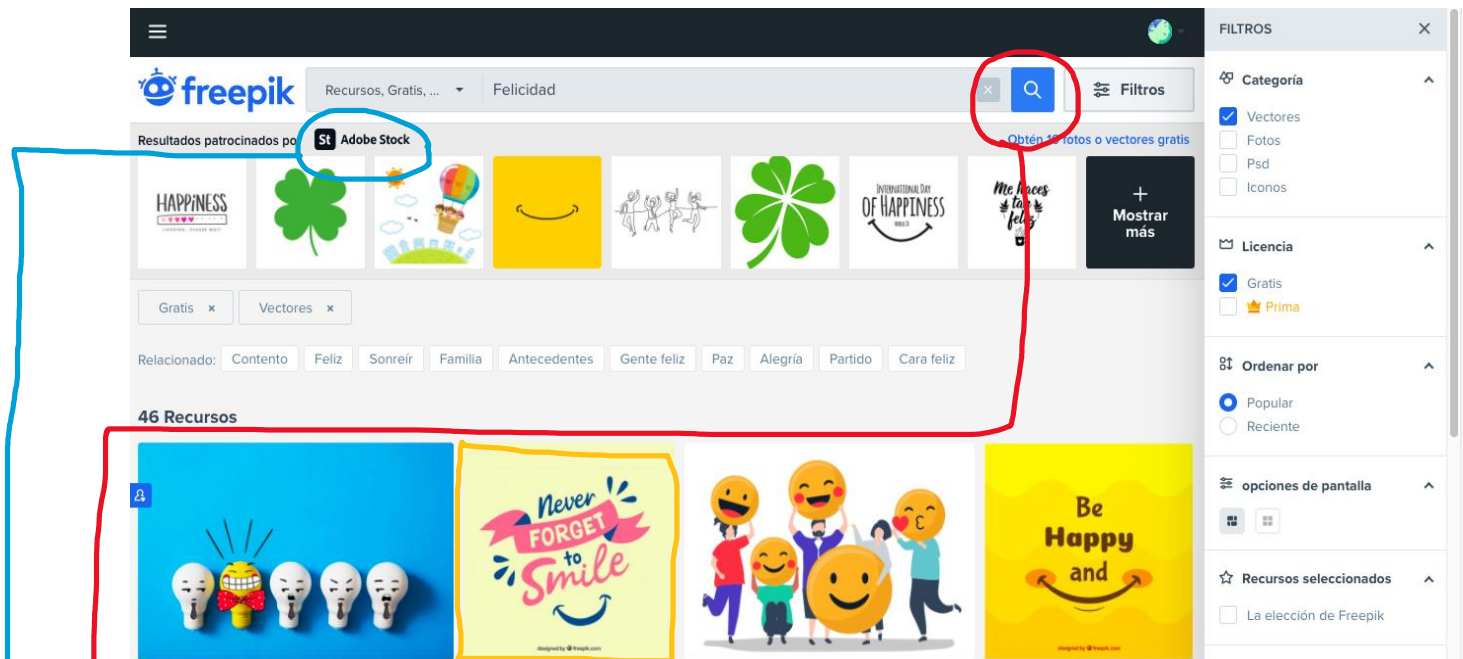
freepik

Recursos, Gratis, ...

Felicidad

Filtros

Resultados patrocinados por St Adobe Stock

Obtén 1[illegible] fotos o vectores gratis

HAPPiNESS

INTERNATIONAL DAY OF HAPPINESS

Me haces tan feliz

+ Mostrar más

Gratis ×

Vectores ×

Relacionado: Contento Feliz Sonreír Familia Antecedentes Gente feliz Paz Alegría Partido Cara feliz

46 Recursos

Never FORGET to Smile

Be Happy and

FILTROS

Categoría

Vectores

Fotos

Psd

Iconos

Licencia

Gratis

Prima

Ordenar por

Popular

Reciente

opciones de pantalla

Recursos seleccionados

La elección de Freepik